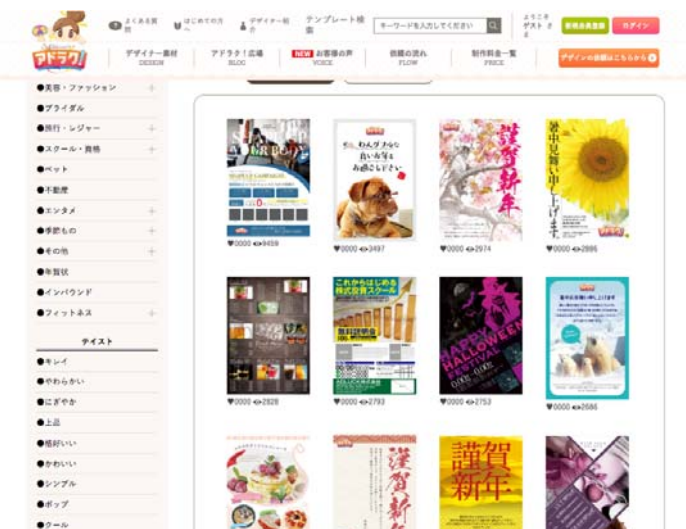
アドラク!

よくある質問

はじめての方へ

デザイナー紹介

テンプレート検索

キーワードを入力してください

ようこそ ゲスト さま

新規会員登録

ログイン

デザイナー素材 DESIGN

アドラク!広場 BLOG

NEW お客様の声 VOICE

依頼の流れ FLOW

制作料金一覧 PRICE

デザインの依頼はこちらから

●美容・ファッション

●ブライダル

●旅行・レジャー

●スクール・資格

●ペット

●不動産

●エンタメ

●季節もの

●その他

●年賀状

●インバウンド

●フィットネス

テイスト

●キレイ

●やわらかい

●にぎやか

●上品

●格好いい

●かわいい

●シンプル

●ポップ

●クール

わんダフルな良いお年をお過ごし下さい

謹賀新年

暑中見舞い申し上げます

♥0000 👁9459

♥0000 👁3497

♥0000 👁2974

♥0000 👁2886

これからはじめる株式投資スクール

無料説明会

HAPPY HALLOWEEN FESTIVAL

♥0000 👁2828

♥0000 👁2793

♥0000 👁2753

♥0000 👁2686

謹賀新年

謹賀新年